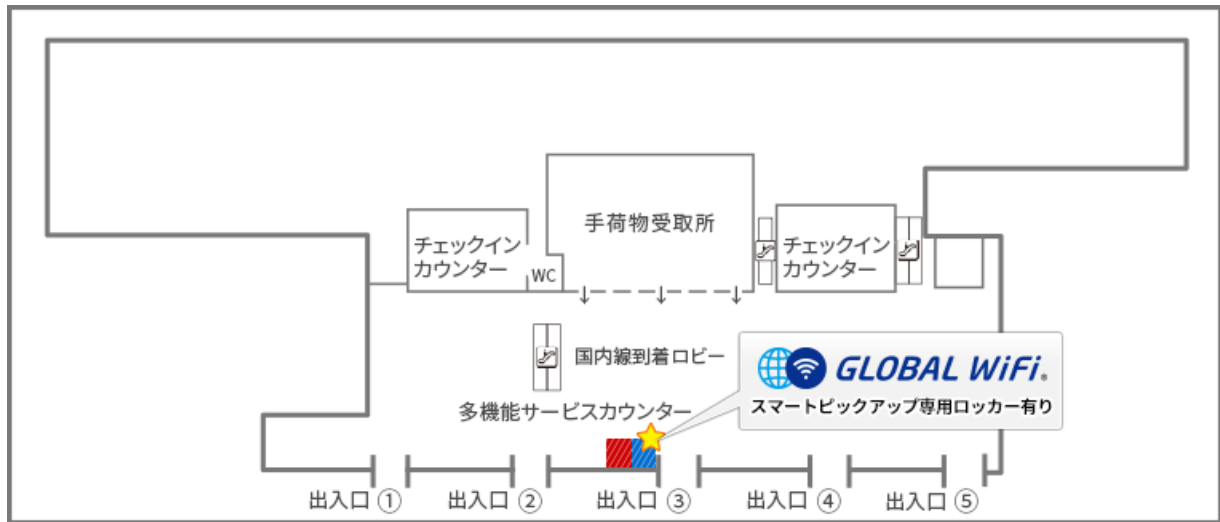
手荷物受取所

チェックイン
カウンター

WC

チェックイン
カウンター

国内線到着ロビー

多機能サービスカウンター

GLOBAL WiFi.
スマートピックアップ専用ロッカー有り

出入口 ①
出入口 ②
出入口 ③
出入口 ④
出入口 ⑤